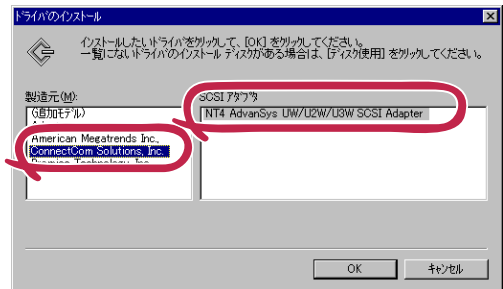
ﾄﾞﾗｲﾊﾞのインストール

インストールしたいﾄﾞﾗｲﾊﾞをクリックして、[OK] をクリックしてください。
一覧にないﾄﾞﾗｲﾊﾞのインストール ﾃﾞｨｽｸがある場合は、[ﾃﾞｨｽｸ使用] をクリックしてください。

製造元(M):
(追加モデル)
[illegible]
American Megatrends Inc.
ConnectCom Solutions, Inc.
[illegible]

SCSI ｱﾀﾞﾌﾟﾀ
NT4 AdvanSys UW/U2W/U3W SCSI Adapter

OK
キャンセル